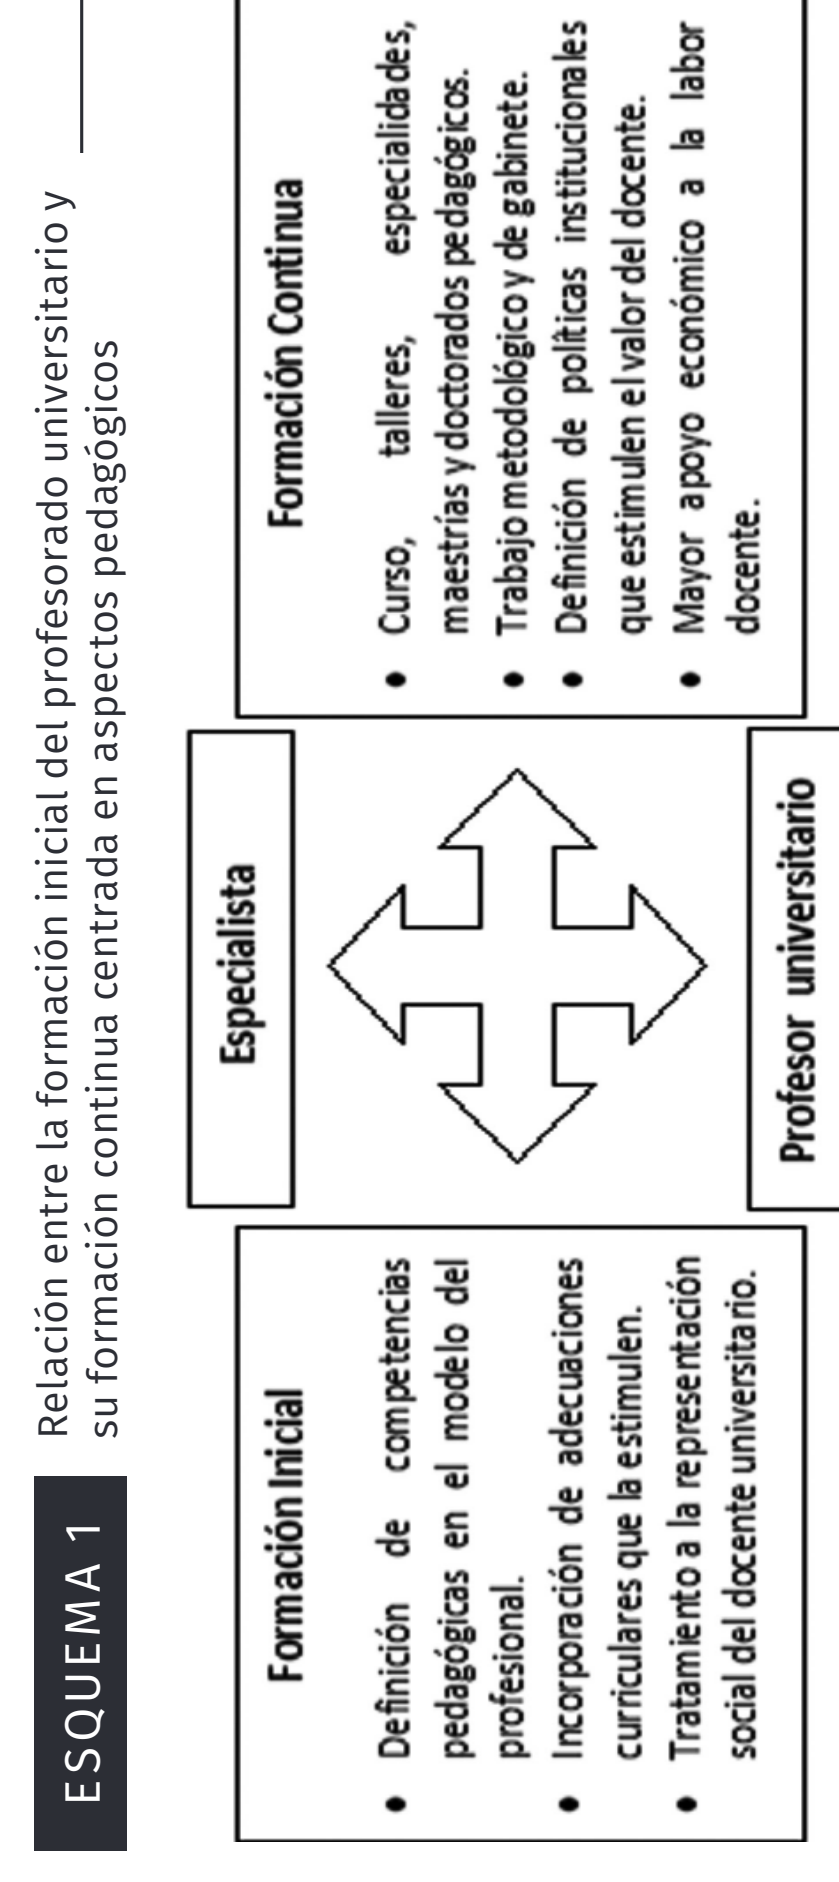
ESQUEMA 1

Relación entre la formación inicial del profesorado universitario y su formación continua centrada en aspectos pedagógicos

Formación Inicial

- Definición de competencias pedagógicas en el modelo del profesional.
- Incorporación de adecuaciones curriculares que la estimulen.
- Tratamiento a la representación social del docente universitario.

Especialista

Profesor universitario

Formación Continua

- Curso, talleres, especialidades, maestrías y doctorados pedagógicos.
- Trabajo metodológico y de gabinete.
- Definición de políticas institucionales que estimulen el valor del docente.
- Mayor apoyo económico a la labor docente.